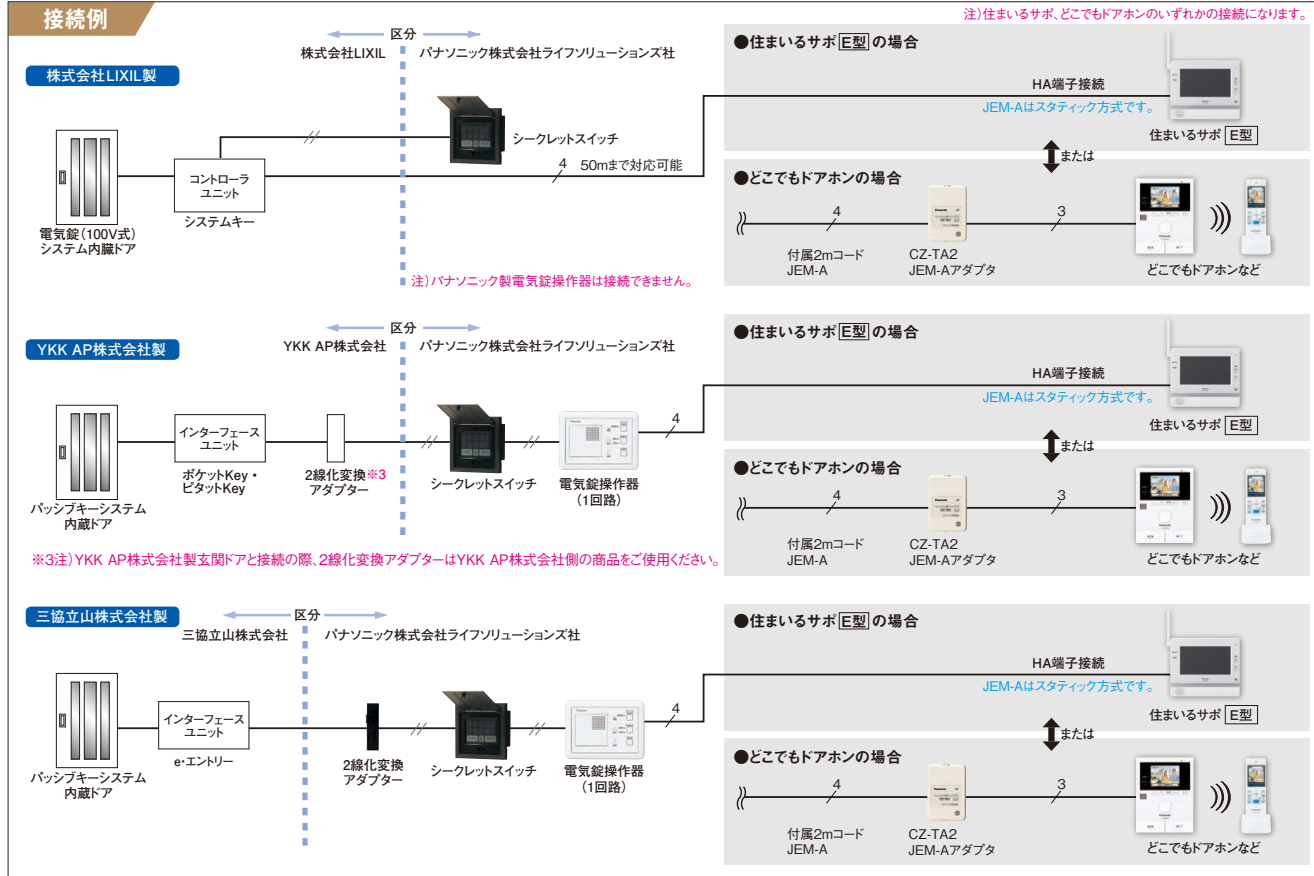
接続例

注）住まいるサポ、どこでもドアホンのいずれかの接続になります。

区分
株式会社LIXIL　パナソニック株式会社ライフソリューションズ社

株式会社LIXIL製

電気錠（100V式）
システム内臓ドア

コントローラ
ユニット
システムキー

シークレットスイッチ

4　50mまで対応可能

注）パナソニック製電気錠操作器は接続できません。

●住まいるサポ E型 の場合
HA端子接続
JEM-Aはスタティック方式です。
住まいるサポ E型

または

●どこでもドアホンの場合
4
付属2mコード
JEM-A
CZ-TA2
JEM-Aアダプタ
3
どこでもドアホンなど

区分
YKK AP株式会社　パナソニック株式会社ライフソリューションズ社

YKK AP株式会社製

パッシブキーシステム
内蔵ドア

インターフェース
ユニット
ポケットKey・
ピタットKey

2線化変換※3
アダプター

シークレットスイッチ

電気錠操作器
（1回路）

4

●住まいるサポ E型 の場合
HA端子接続
JEM-Aはスタティック方式です。
住まいるサポ E型

または

●どこでもドアホンの場合
4
付属2mコード
JEM-A
CZ-TA2
JEM-Aアダプタ
3
どこでもドアホンなど

※3注）YKK AP株式会社製玄関ドアと接続の際、2線化変換アダプターはYKK AP株式会社側の商品をご使用ください。

区分
三協立山株式会社　パナソニック株式会社ライフソリューションズ社

三協立山株式会社製

パッシブキーシステム
内蔵ドア

インターフェース
ユニット
e-エントリー

2線化変換
アダプター

シークレットスイッチ

電気錠操作器
（1回路）

4

●住まいるサポ E型 の場合
HA端子接続
JEM-Aはスタティック方式です。
住まいるサポ E型

または

●どこでもドアホンの場合
4
付属2mコード
JEM-A
CZ-TA2
JEM-Aアダプタ
3
どこでもドアホンなど